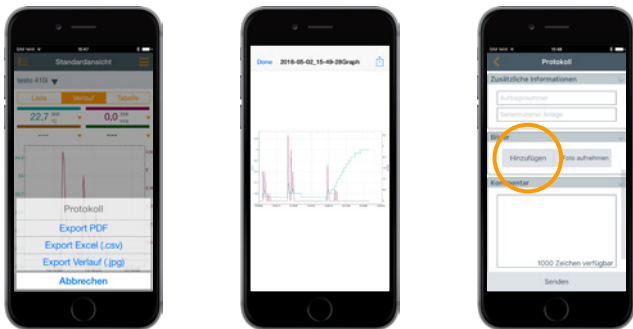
Standardansicht

testo 410

Liste Verlauf Tabelle

22,7

0,0

Protokoll

Export PDF

Export Excel (.csv)

Export Verlauf (.jpg)

Abbrechen

Done 2018-05-02_15-49-29Graph

Protokoll

Zusätzliche Informationen

Auftragsnehmer

Bemerkungen Anlage

Bilder

Hinzufügen

Foto aufnehmen

Kommentar

1000 Zeichen verfügbar

Senden